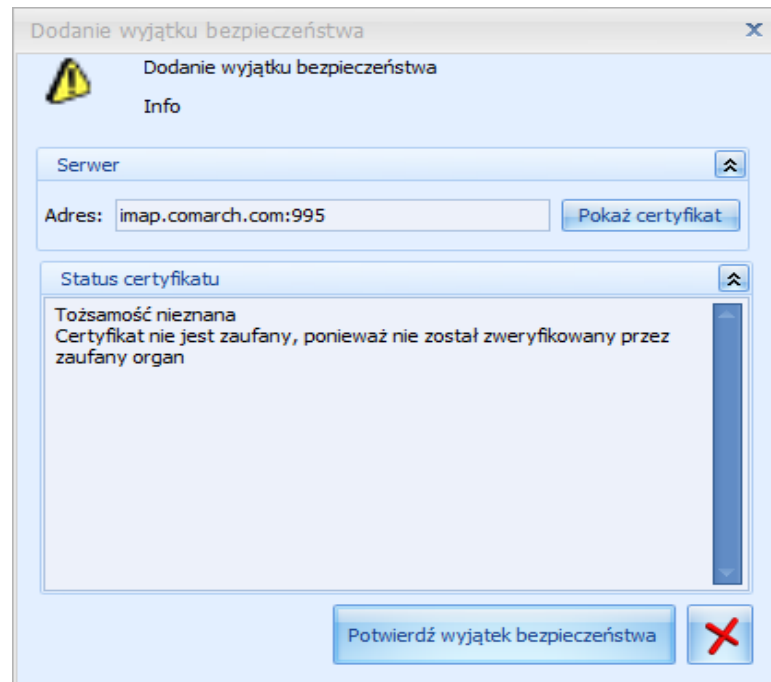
Dodanie wyjątku bezpieczeństwa

Dodanie wyjątku bezpieczeństwa

Info

Serwer

Adres: imap.comarch.com:995

Pokaż certyfikat

Status certyfikatu

Tożsamość nieznana
Certyfikat nie jest zaufany, ponieważ nie został zweryfikowany przez zaufany organ

Potwierdź wyjątek bezpieczeństwa